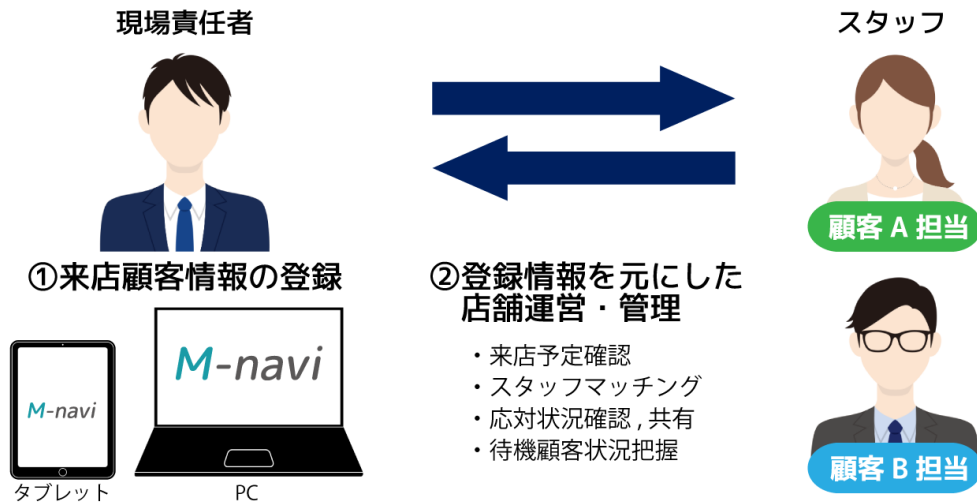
現場責任者

スタッフ

顧客 A 担当

①来店顧客情報の登録

②登録情報を元にした店舗運営・管理

M-navi

M-navi

・来店予定確認
・スタッフマッチング
・応対状況確認 , 共有
・待機顧客状況把握

顧客 B 担当

タブレット

PC